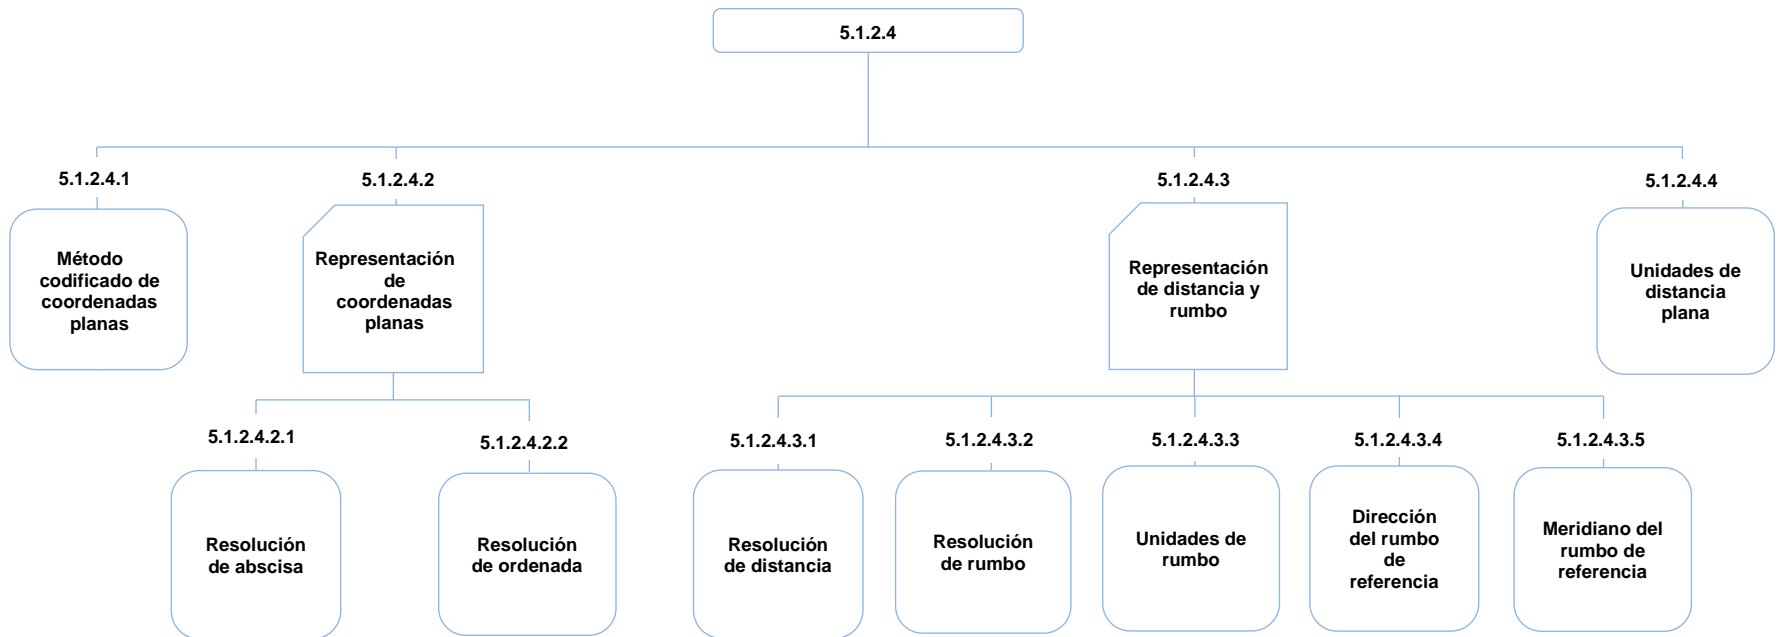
5.1.2.4

5.1.2.4.1

Método codificado de coordenadas planas

5.1.2.4.2

Representación de coordenadas planas

5.1.2.4.3

Representación de distancia y rumbo

5.1.2.4.4

Unidades de distancia plana

5.1.2.4.2.1

Resolución de abscisa

5.1.2.4.2.2

Resolución de ordenada

5.1.2.4.3.1

Resolución de distancia

5.1.2.4.3.2

Resolución de rumbo

5.1.2.4.3.3

Unidades de rumbo

5.1.2.4.3.4

Dirección del rumbo de referencia

5.1.2.4.3.5

Meridiano del rumbo de referencia